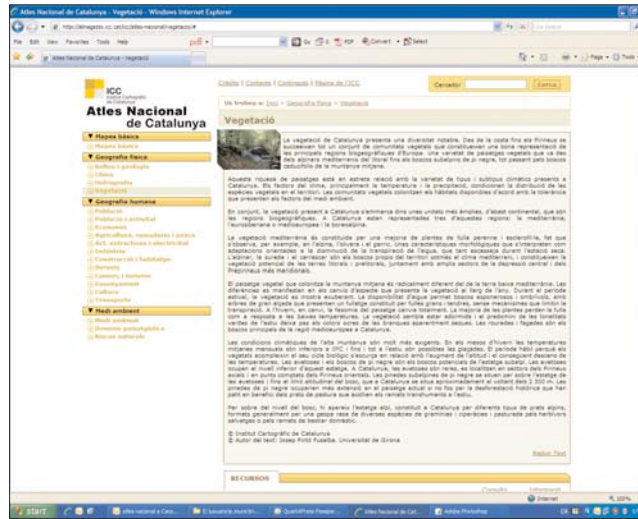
Atles Nacional de Catalunya - Vegetació - Windows Internet Explorer

http://atlesgeo.icc.cat/icc/atles-nacional/vegetacio/#

File Edit View Favorites Tools Help

Atles Nacional de Catalunya - Vegetació

ICC
Institut Cartogràfic de Catalunya

Atles Nacional de Catalunya

Crèdits | Contacte | Continguts | Pàgina de l'ICC

Cercador: Cerca

Us trobeu a: Inici > Geografia física > Vegetació

▼ Mapes bàsics
Mapes bàsics

▼ Geografia física
Relleu i geologia
Clima
Hidrografia
Vegetació

▼ Geografia humana
Població
Població i activitat
Economia
Agricultura, ramaderia i pesca
Act. extractives i electricitat
Indústria
Construcció i habitatge
Serveis
Comerç i turisme
Finançament
Cultura
Transports

▼ Medi ambient
Medi ambient
Domini paisatgístic
Riscos naturals

Vegetació

La vegetació de Catalunya presenta una diversitat notable. Des de la costa fins els Pirineus se succeeixen tot un conjunt de comunitats vegetals que constitueixen una bona representació de les principals regions biogeogràfiques d'Europa. Una varietat de paisatges vegetals que va des dels alzinars mediterranis del litoral fins als boscos subalpins de pi negre, tot passant pels boscos caducifolis de la muntanya mitjana.

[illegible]

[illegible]

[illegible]

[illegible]

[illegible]

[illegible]

© Institut Cartogràfic de Catalunya
© Autor del text: Josep Pintó Fusalba. Universitat de Girona

Reduir Text

RECURSOS

Internet

start